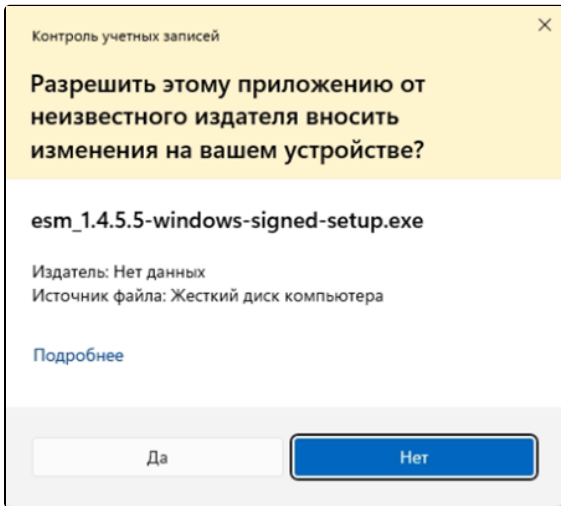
Контроль учетных записей

×

Разрешить этому приложению от неизвестного издателя вносить изменения на вашем устройстве?

esm_1.4.5.5-windows-signed-setup.exe

Издатель: Нет данных
Источник файла: Жесткий диск компьютера

Подробнее

Да

Нет